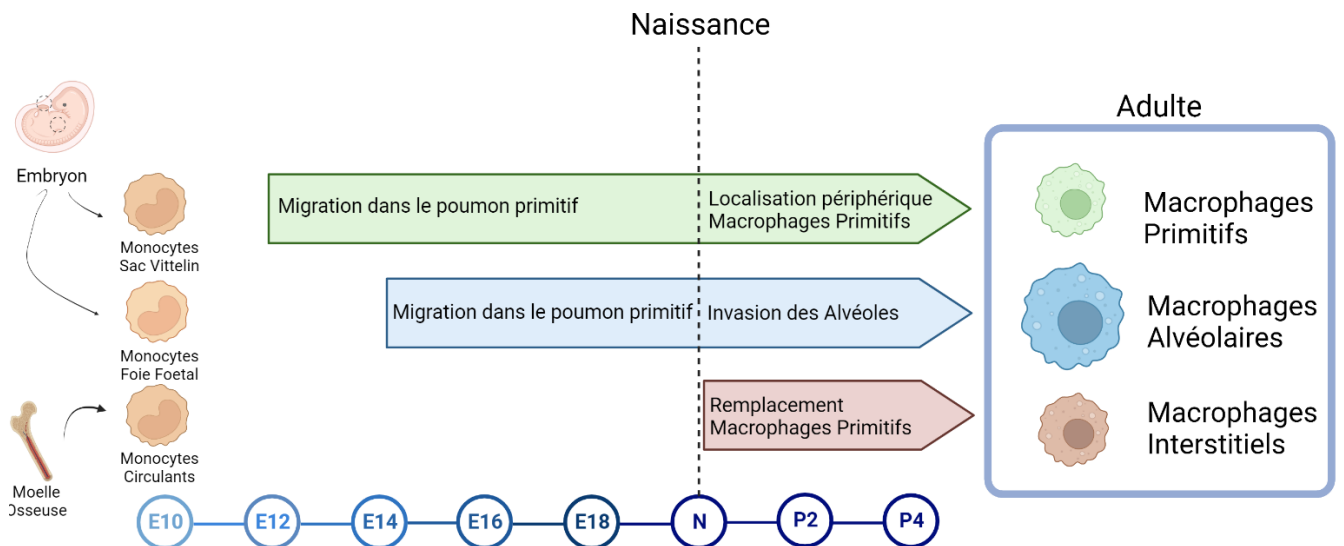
Naissance

Embryon

Monocytes Sac Vittelin

Monocytes Foie Foetal

Moelle Osseuse

Monocytes Circulants

Migration dans le poumon primitif

Localisation périphérique Macrophages Primitifs

Migration dans le poumon primitif

Invasion des Alvéoles

Remplacement Macrophages Primitifs

Adulte

Macrophages Primitifs

Macrophages Alvéolaires

Macrophages Interstitiels

E10 E12 E14 E16 E18 N P2 P4